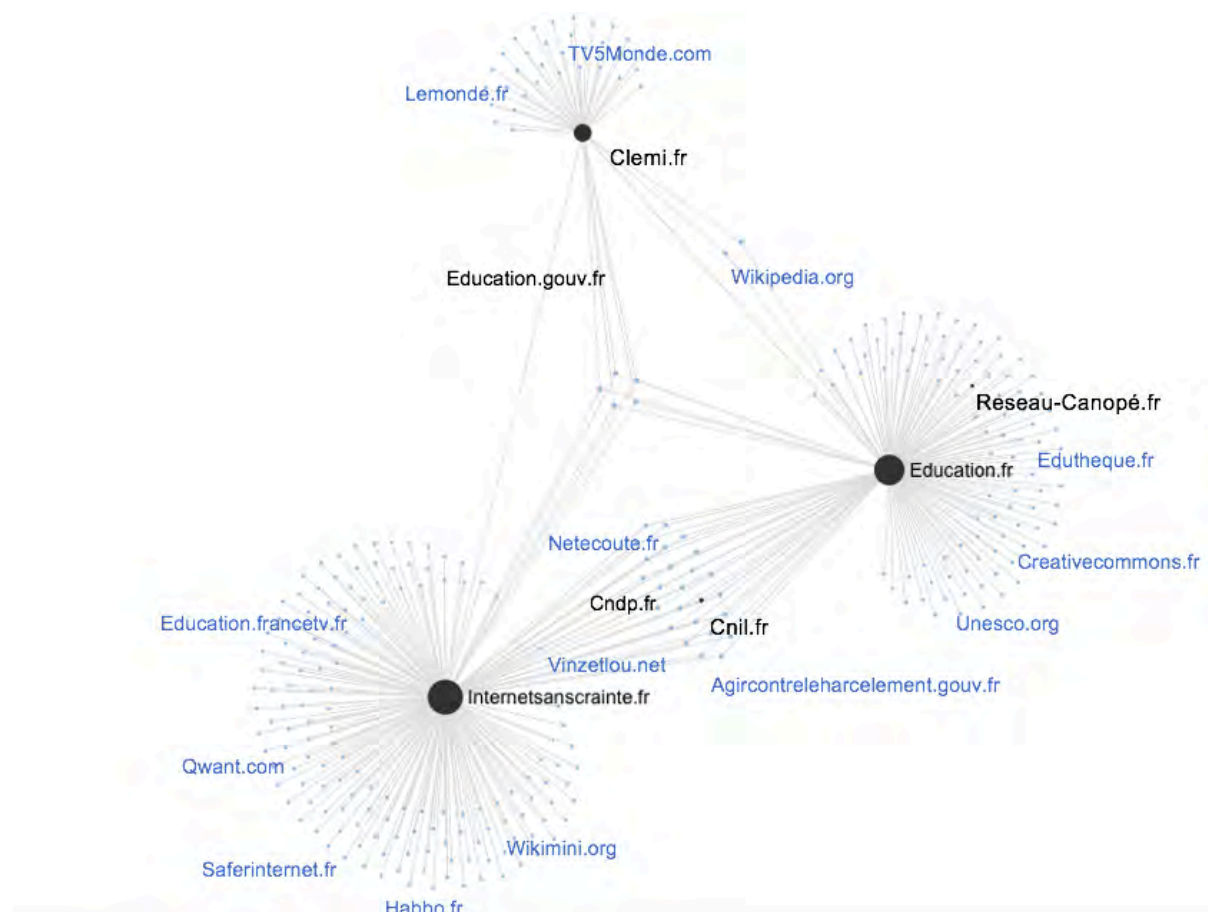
TV5Monde.com
Lemonde.fr
Clemi.fr
Education.gouv.fr
Wikipedia.org
Reseau-Canopé.fr
Education.fr
Edutheque.fr
Netecoute.fr
Creativecommons.fr
Cndp.fr
Cnil.fr
Education.francetv.fr
Unesco.org
Vinzetlou.net
Internetsanscrainte.fr
Agircontreleharcelement.gouv.fr
Qwant.com
Wikimini.org
Saferinternet.fr
Habbo.fr